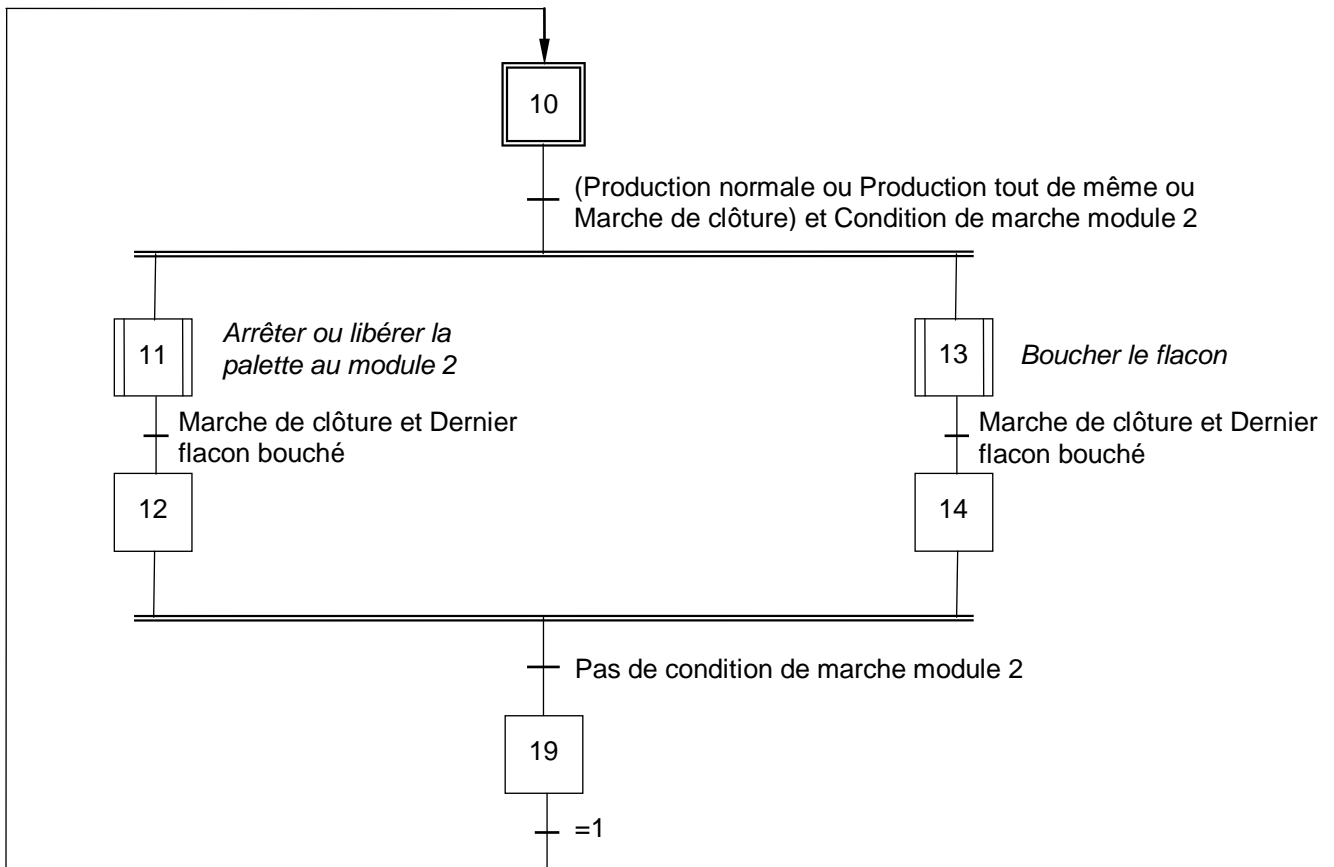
10

(Production normale ou Production tout de même ou Marche de clôture) et Condition de marche module 2

11

Arrêter ou libérer la palette au module 2

Marche de clôture et Dernier flacon bouché

12

13

Boucher le flacon

Marche de clôture et Dernier flacon bouché

14

Pas de condition de marche module 2

19

=1